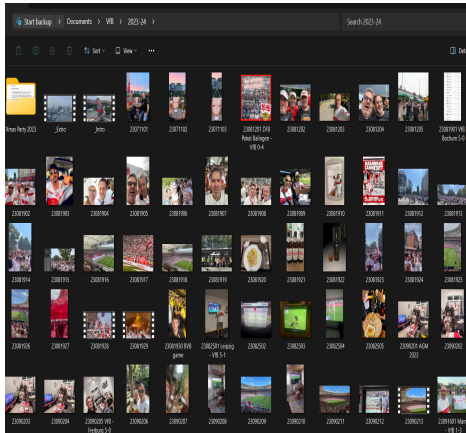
Start backup > Documents > VfB > 2023-24

Search 2023-24

Sort View ···

Det

Xmas Party 2023
_Extro
_Intro
23071101
23071102
23071103
230081201 DFB Pokal Batingen - VfB 0-4
23081202
23081203
23081204
23081205
23081901 VfB Bochum 5-0
23081902
23081903
23081904
23081905
23081906
23081907
23081908
23081909
23081910
23081911
23081912
23081913
23081914
23081915
23081916
23081917
23081918
23081919
23081920
23081921
23081922
23081923
23081924
23081925
23081926
23081927
23081928
23081929
23081930 BVB game
23082501 Leipzig - VfB 5-1
23082502
23082503
23082504
23082505
23090201 AGM 2023
23090202
23090203
23090204
23090205 VfB Freiburg 5-0
23090206
23090207
23090208
23090209
23090210
23090211
23090212
23090213
23091601 Mai - VfB 1-3